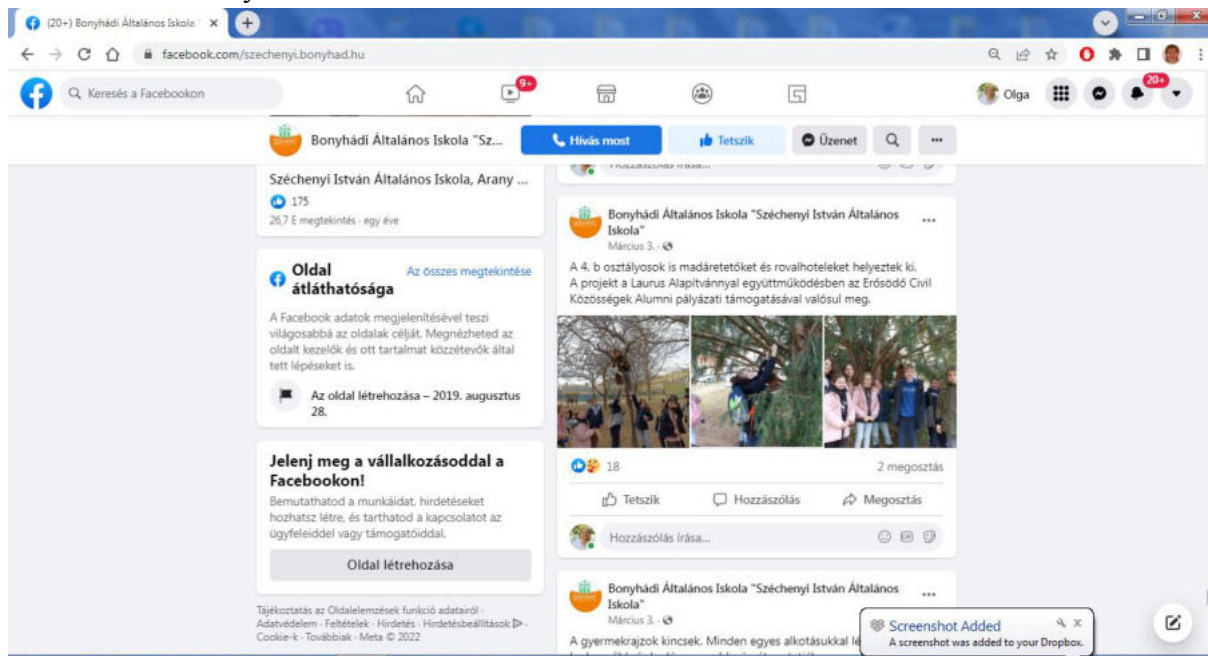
(20+) Bonyhádi Általános Iskola ×

facebook.com/szechenyi.bonyhad.hu

Keresés a Facebookon

9+

Olga

20+

Bonyhádi Általános Iskola "Sz...

Hívás most

Tetszik

Üzenet

Hozzászólás írása...

Széchenyi István Általános Iskola, Arany ...

175

26,7 E megtekintés · egy éve

Oldal átláthatósága

Az összes megtekintése

A Facebook adatok megjelenítésével teszi világosabbá az oldalak célját. Megnézheted az oldalt kezelők és ott tartalmat közzétevők által tett lépéseket is.

Az oldal létrehozása – 2019. augusztus 28.

Jelenj meg a vállalkozásoddal a Facebookon!

Bemutathatod a munkáidat, hirdetéseket hozhatsz létre, és tarthatod a kapcsolatot az ügyfeleiddel vagy támogatóiddal.

Oldal létrehozása

Tájékoztatás az Oldalelemzések funkció adatairól · Adatvédelem · Feltételek · Hirdetés · Hirdetésbeállítások · Cookie-k · Továbbiak · Meta © 2022

Bonyhádi Általános Iskola "Széchenyi István Általános Iskola"

Március 3.

A 4. b osztályosok is madáretetőket és rovalhoteleket helyeztek ki. A projekt a Laurus Alapítvánnyal együttműködésben az Erősödő Civil Közösségek Alumni pályázati támogatásával valósul meg.

18

2 megosztás

Tetszik

Hozzászólás

Megosztás

Hozzászólás írása...

Bonyhádi Általános Iskola "Széchenyi István Általános Iskola"

Március 3.

A gyermekrajzok kincsek. Minden egyes alkotásukkal lé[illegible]

Screenshot Added

A screenshot was added to your Dropbox.